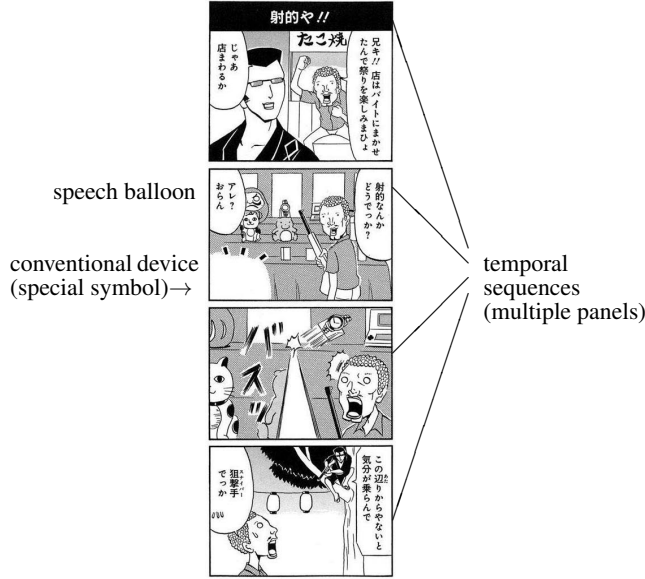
射的や!!

たこ焼

兄キ!! 店はバイトにまかせたんで祭りを楽しみまひょ

じゃあ店まわるか

speech balloon

射的なんかどうでっか?

アレ?おらん

conventional device (special symbol)→

ババ

スッ

この辺りからやないと気分が乗らんで

狙撃手でっか

temporal sequences (multiple panels)